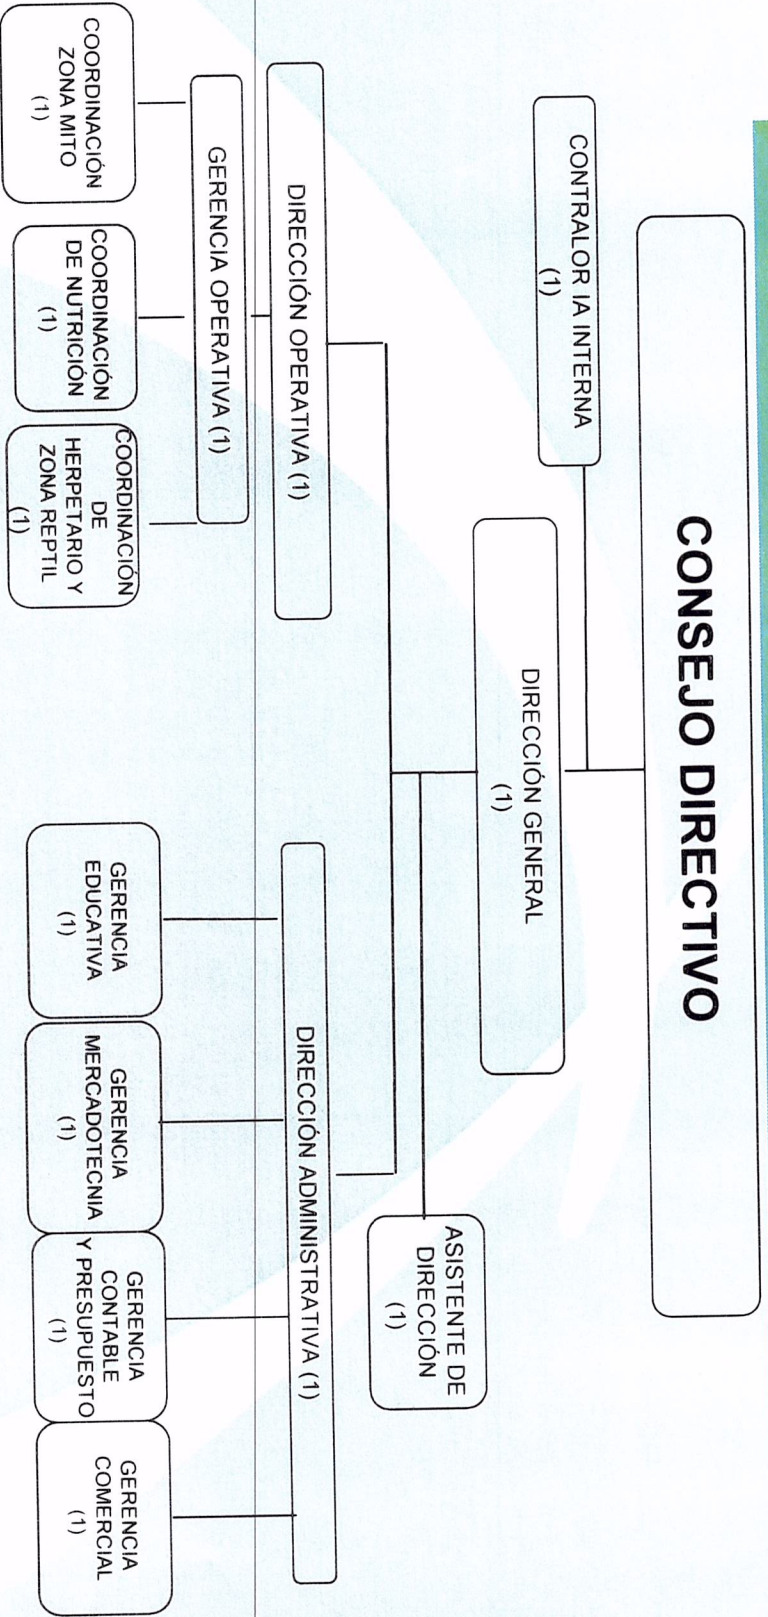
CONSEJO DIRECTIVO

CONTRALOR IA INTERNA
(1)

DIRECCIÓN GENERAL
(1)

ASISTENTE DE DIRECCIÓN
(1)

DIRECCIÓN OPERATIVA (1)

GERENCIA OPERATIVA (1)

COORDINACIÓN ZONA MITO
(1)

COORDINACIÓN DE NUTRICIÓN
(1)

COORDINACIÓN DE HERPETARIO Y ZONA REPTIL
(1)

DIRECCIÓN ADMINISTRATIVA (1)

GERENCIA EDUCATIVA
(1)

GERENCIA MERCADOTECNIA
(1)

GERENCIA CONTABLE Y PRESUPUESTO
(1)

GERENCIA COMERCIAL
(1)